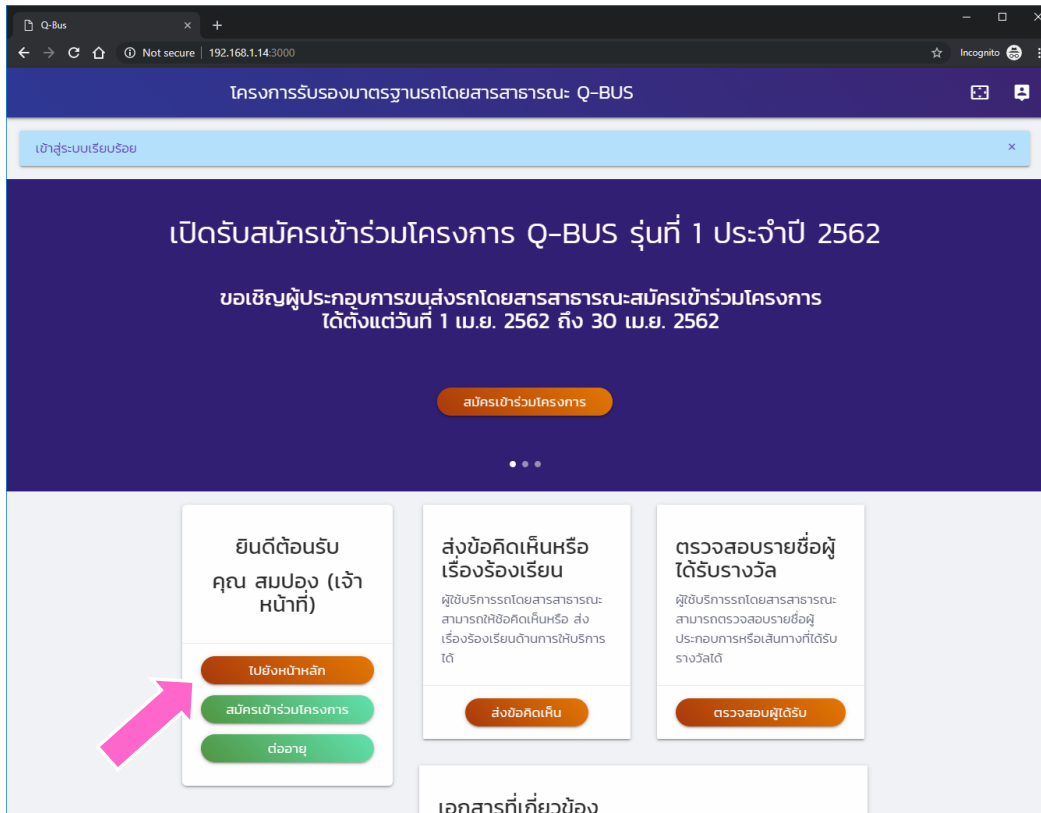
Q-Bus ×
+
Not secure | 192.168.1.14:3000
Incognito

โครงการรับรองมาตรฐานรถโดยสารสาธารณะ Q-BUS

เข้าสู่ระบบเรียบร้อย ×

เปิดรับสมัครเข้าร่วมโครงการ Q-BUS รุ่นที่ 1 ประจำปี 2562

ขอเชิญผู้ประกอบการขนส่งรถโดยสารสาธารณะสมัครเข้าร่วมโครงการ ได้ตั้งแต่วันที่ 1 เม.ย. 2562 ถึง 30 เม.ย. 2562

สมัครเข้าร่วมโครงการ

ยินดีต้อนรับ

คุณ สมปอง (เจ้าหน้าที่)

ไปยังหน้าหลัก

สมัครเข้าร่วมโครงการ

ต่ออายุ

ส่งข้อคิดเห็นหรือเรื่องร้องเรียน

ผู้ใช้บริการรถโดยสารสาธารณะสามารถให้ข้อคิดเห็นหรือ ส่งเรื่องร้องเรียนด้านการให้บริการได้

ส่งข้อคิดเห็น

ตรวจสอบรายชื่อผู้ได้รับรางวัล

ผู้ใช้บริการรถโดยสารสาธารณะสามารถตรวจสอบรายชื่อผู้ประกอบการหรือเส้นทางที่ได้รับรางวัลได้

ตรวจสอบผู้ได้รับ

เอกสารที่เกี่ยวข้อง